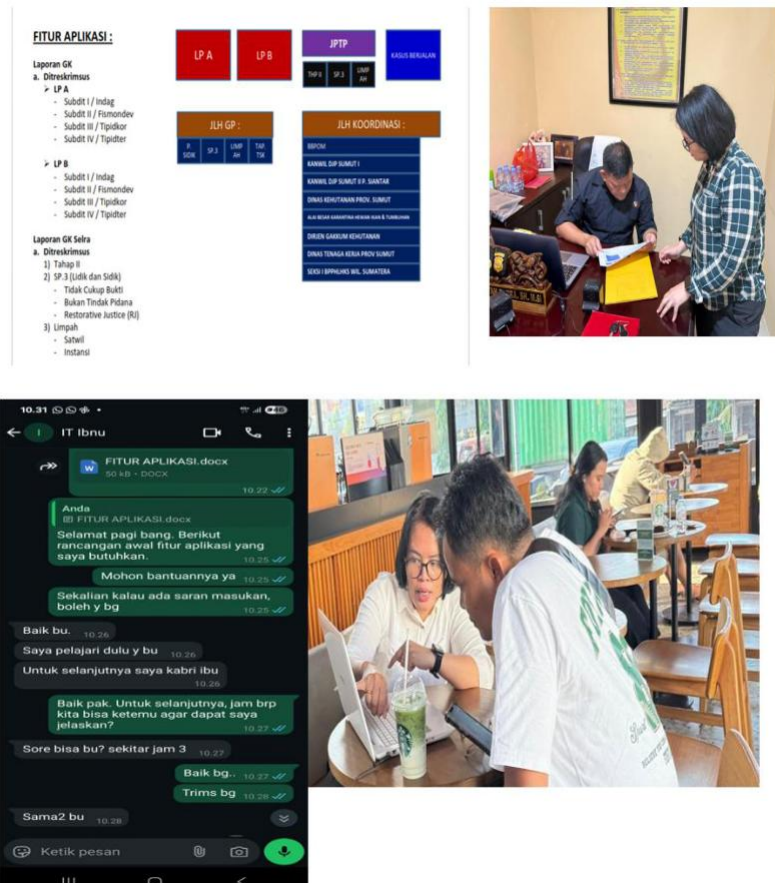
FITUR APLIKASI :

Laporan GK
a. Ditreskrimsus
➢ LP A
- Subdit I / Indag
- Subdit II / Fismondev
- Subdit III / Tipidkor
- Subdit IV / Tipidter

➢ LP B
- Subdit I / Indag
- Subdit II / Fismondev
- Subdit III / Tipidkor
- Subdit IV / Tipidter

Laporan GK Selra
a. Ditreskrimsus
1) Tahap II
2) SP.3 (Lidik dan Sidik)
- Tidak Cukup Bukti
- Bukan Tindak Pidana
- Restorative Justice (RJ)
3) Limpah
- Satwil
- Instansi

LP A

LP B

JPTP

THP II | SP.3 | LIMP AH

KASUS BERJALAN

JLH GP :

P. SIDIK | SP.3 | LIMP AH | TAP TSK

JLH KOORDINASI :

BBPOM
KANWIL DJP SUMUT I
KANWIL DJP SUMUT II P. SIANTAR
DINAS KEHUTANAN PROV. SUMUT
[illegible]
DIRJEN GAKKUM KEHUTANAN
DINAS TENAGA KERJA PROV SUMUT
SEKSI I BPPHLHK WIL. SUMATERA

10.31

IT Ibnu

FITUR APLIKASI.docx
50 kB • DOCX
10.22

Anda
FITUR APLIKASI.docx
Selamat pagi bang. Berikut rancangan awal fitur aplikasi yang saya butuhkan. 10.25

Mohon bantuannya ya 10.25

Sekalian kalau ada saran masukan, boleh y bg 10.25

Baik bu. 10.26

Saya pelajari dulu y bu 10.26

Untuk selanjutnya saya kabri ibu 10.26

Baik pak. Untuk selanjutnya, jam brp kita bisa ketemu agar dapat saya jelaskan? 10.27

Sore bisa bu? sekitar jam 3 10.27

Baik bg.. 10.27

Trims bg 10.28

Sama2 bu 10.28

Ketik pesan